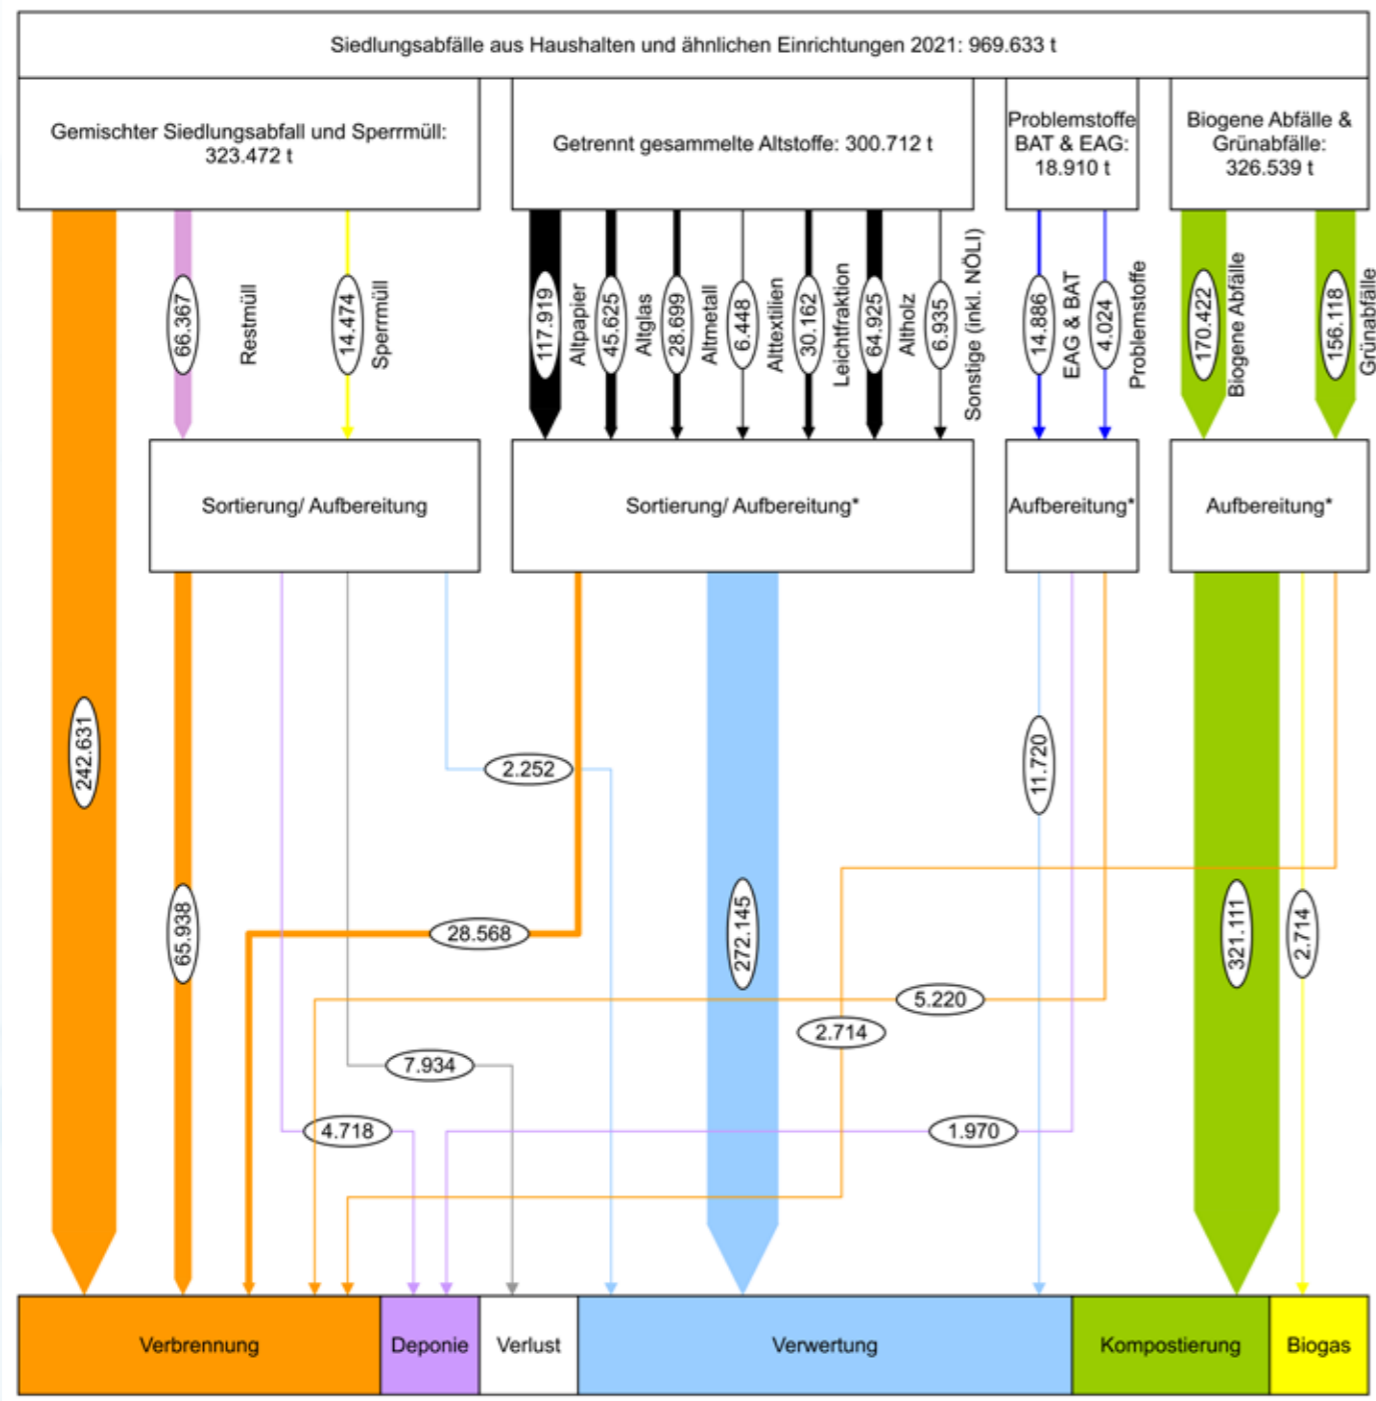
Siedlungsabfälle aus Haushalten und ähnlichen Einrichtungen 2021: 969.633 t

Gemischter Siedlungsabfall und Sperrmüll: 323.472 t

Getrennt gesammelte Altstoffe: 300.712 t

Problemstoffe BAT & EAG: 18.910 t

Biogene Abfälle & Grünabfälle: 326.539 t

66.367 Restmüll

14.474 Sperrmüll

117.919 Altpapier

45.625 Altglas

28.699 Altmetall

6.448 Alttextilien

30.162 Leichtfraktion

64.925 Altholz

6.935 Sonstige (inkl. NÖLI)

14.886 EAG & BAT

4.024 Problemstoffe

170.422 Biogene Abfälle

156.118 Grünabfälle

Sortierung/ Aufbereitung

Sortierung/ Aufbereitung*

Aufbereitung*

Aufbereitung*

242.631

65.938

2.252

28.568

272.145

11.720

321.111

2.714

5.220

2.714

7.934

4.718

1.970

Verbrennung

Deponie

Verlust

Verwertung

Kompostierung

Biogas